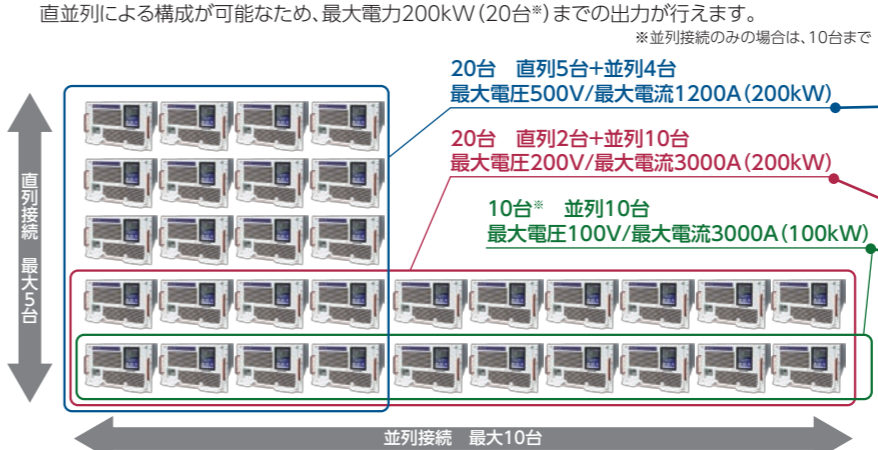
直並列による構成が可能なため、最大電力200kW（20台※）までの出力が行えます。

※並列接続のみの場合は、10台まで

20台　直列5台+並列4台
最大電圧500V/最大電流1200A（200kW）

20台　直列2台+並列10台
最大電圧200V/最大電流3000A（200kW）

10台※　並列10台
最大電圧100V/最大電流3000A（100kW）

直列接続　最大5台

並列接続　最大10台